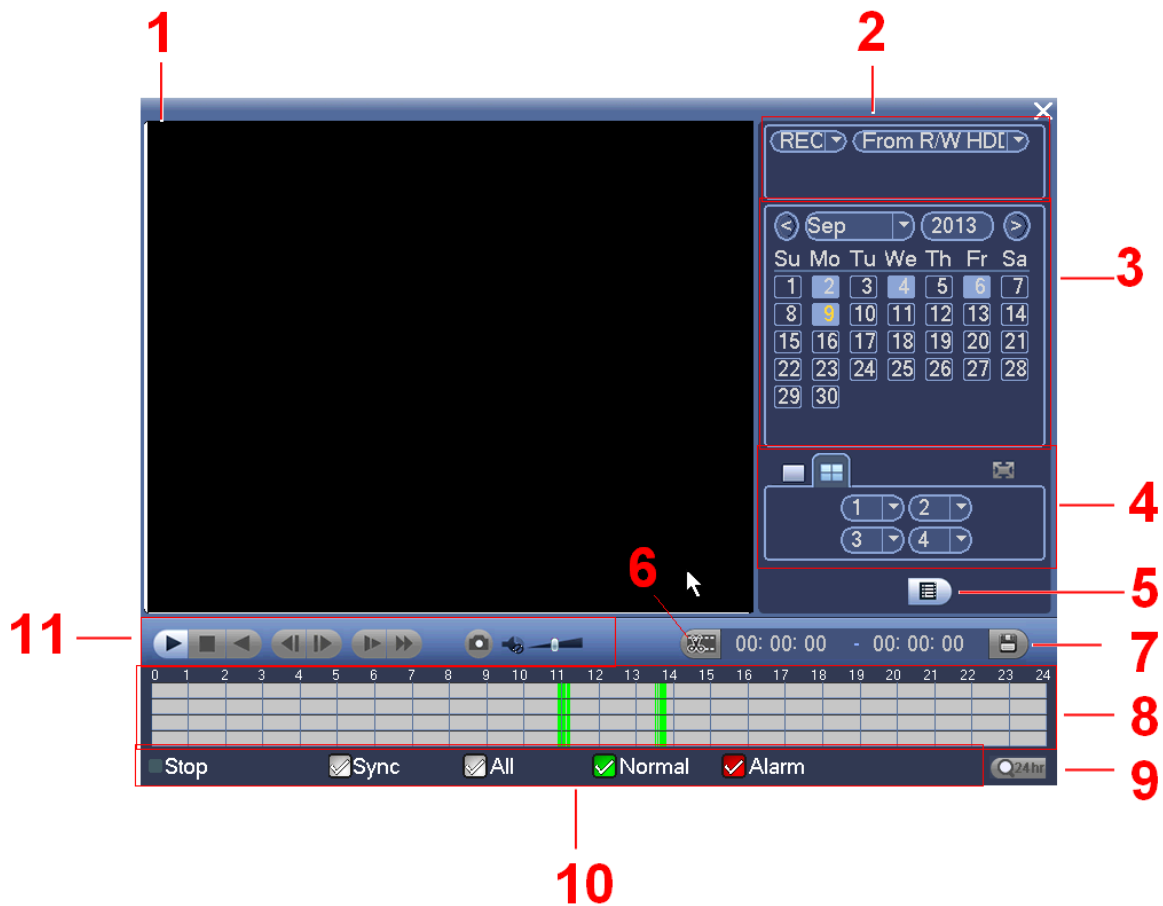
1

2

REC

From R/W HDD

Sep

2013

| Su | Mo | Tu | We | Th | Fr | Sa |
|---|---|---|---|---|---|---|
| 1 | 2 | 3 | 4 | 5 | 6 | 7 |
| 8 | 9 | 10 | 11 | 12 | 13 | 14 |
| 15 | 16 | 17 | 18 | 19 | 20 | 21 |
| 22 | 23 | 24 | 25 | 26 | 27 | 28 |
| 29 | 30 | | | | | |

3

1 2
3 4

4

5

6

11

00: 00: 00 - 00: 00: 00

7

0 1 2 3 4 5 6 7 8 9 10 11 12 13 14 15 16 17 18 19 20 21 22 23 24

8

Stop Sync All Normal Alarm

24hr

9

10